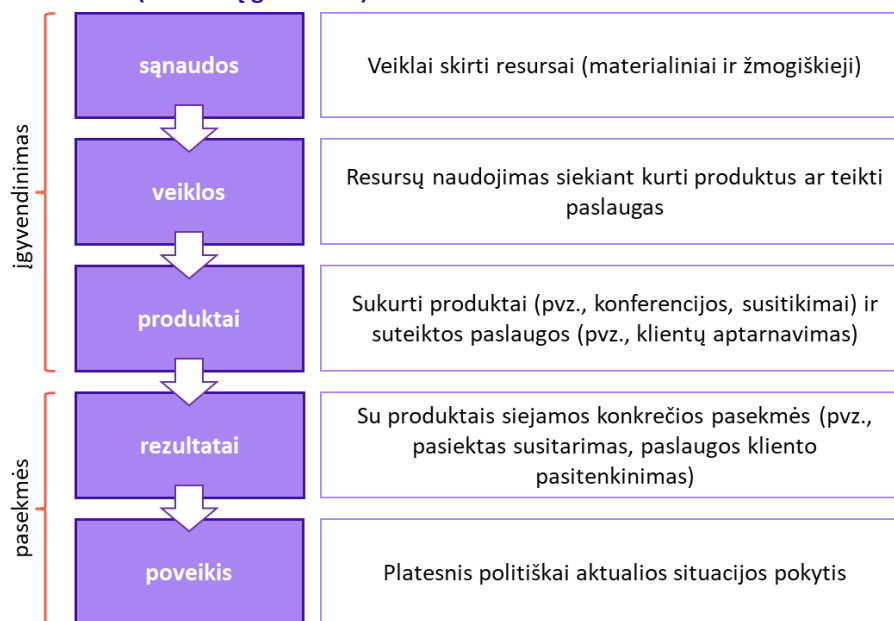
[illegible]

įgyvendinimas

sąnaudos

Veiklai skirti resursai (materialiniai ir žmogiškieji)

veiklos

Resursų naudojimas siekiant kurti produktus ar teikti paslaugas

produktai

Sukurti produktai (pvz., konferencijos, susitikimai) ir suteiktos paslaugos (pvz., klientų aptarnavimas)

pasekmės

rezultatai

Su produktais siejamos konkrečios pasekmės (pvz., pasiektas susitarimas, paslaugos kliento pasitenkinimas)

poveikis

Platesnis politiškai aktualios situacijos pokytis